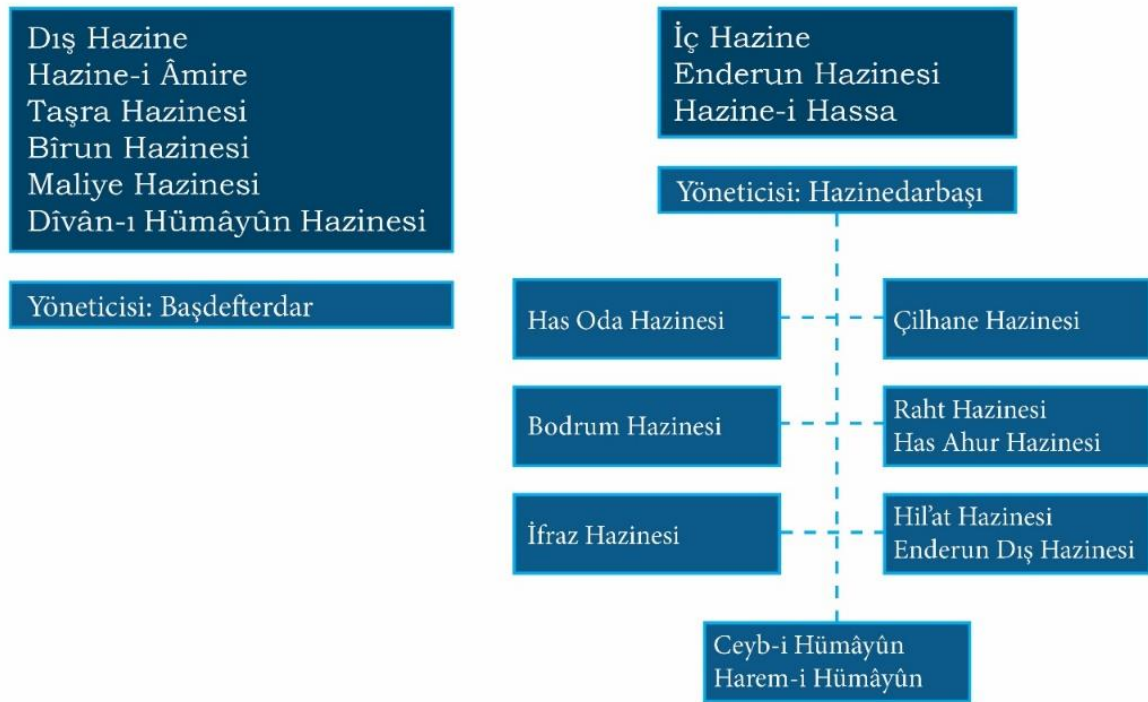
Dış Hazine
Hazine-i Âmire
Taşra Hazinesi
Bîrun Hazinesi
Maliye Hazinesi
Dîvân-ı Hümâyûn Hazinesi

Yöneticisi: Başdefterdar

İç Hazine
Enderun Hazinesi
Hazine-i Hassa

Yöneticisi: Hazinedarbaşı

Has Oda Hazinesi

Çilhane Hazinesi

Bodrum Hazinesi

Raht Hazinesi
Has Ahur Hazinesi

İfraz Hazinesi

Hil'at Hazinesi
Enderun Dış Hazinesi

Ceyb-i Hümâyûn
Harem-i Hümâyûn